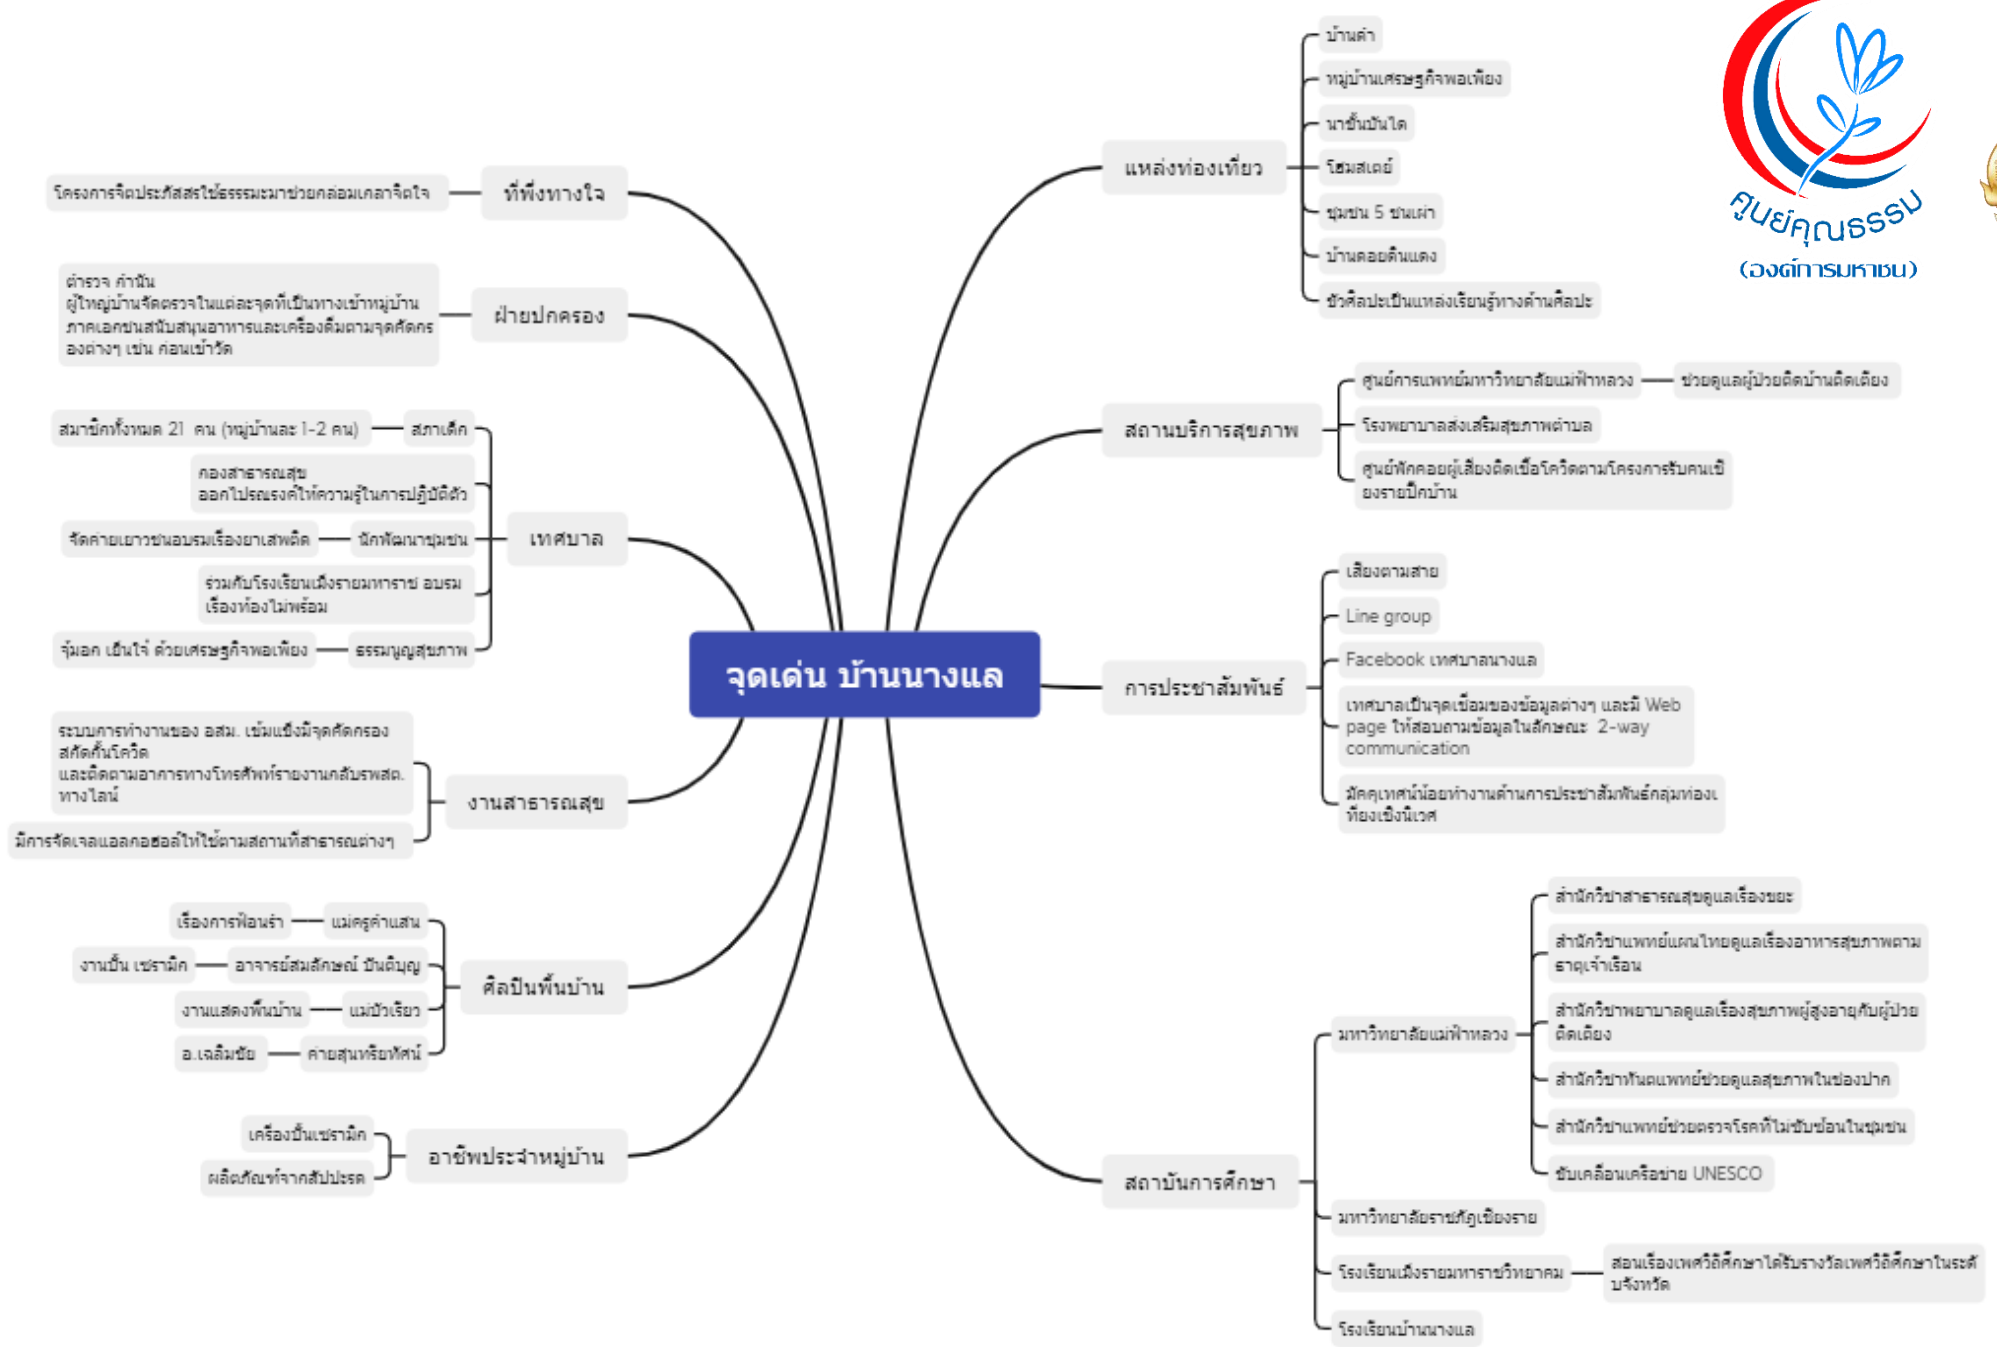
ศูนย์คุณธรรม
(องค์การมหาชน)

จุดเด่น บ้านนางแล

ที่พึ่งทางใจ
โครงการจิตประภัสสรใช้ธรรมะมาช่วยกล่อมเกลาจิตใจ

ฝ่ายปกครอง
ตำรวจ กำนัน
ผู้ใหญ่บ้านจัดตรวจในแต่ละจุดที่เป็นทางเข้าหมู่บ้าน
ภาคเอกชนสนับสนุนอาหารและเครื่องดื่มตามจุดคัดกรองต่างๆ เช่น ก่อนเข้าวัด

เทศบาล
สภาเด็ก — สมาชิกทั้งหมด 21 คน (หมู่บ้านละ 1-2 คน)
กองสาธารณสุข ออกไปรณรงค์ให้ความรู้ในการปฏิบัติตัว
นักพัฒนาชุมชน — จัดค่ายเยาวชนอบรมเรื่องยาเสพติด
ร่วมกับโรงเรียนเม็งรายมหาราช อบรมเรื่องท้องไม่พร้อม
ธรรมนูญสุขภาพ — จุ๋มอก เย็นใจ๋ ด้วยเศรษฐกิจพอเพียง

งานสาธารณสุข
ระบบการทำงานของ อสม. เข้มแข็งมีจุดคัดกรอง สกัดกั้นโควิด และติดตามอาการทางโทรศัพท์รายงานกลับรพสต. ทางไลน์
มีการจัดเจลแอลกอฮอล์ให้ใช้ตามสถานที่สาธารณต่างๆ

ศิลปินพื้นบ้าน
แม่ครูคำแสน — เรื่องการฟ้อนรำ
อาจารย์สมลักษณ์ ปันติบุญ — งานปั้น เซรามิค
แม่บัวเรียว — งานแสดงพื้นบ้าน
ค่ายสุนทรียทัศน์ — อ.เฉลิมชัย

อาชีพประจำหมู่บ้าน
เครื่องปั้นเซรามิค
ผลิตภัณฑ์จากสัปปะรด

แหล่งท่องเที่ยว
บ้านดำ
หมู่บ้านเศรษฐกิจพอเพียง
นาขั้นบันได
โฮมสเตย์
ชุมชน 5 ชนเผ่า
บ้านดอยดินแดง
ตัวศิลปะเป็นแหล่งเรียนรู้ทางด้านศิลปะ

สถานบริการสุขภาพ
ศูนย์การแพทย์มหาวิทยาลัยแม่ฟ้าหลวง — ช่วยดูแลผู้ป่วยติดบ้านติดเตียง
โรงพยาบาลส่งเสริมสุขภาพตำบล
ศูนย์พักคอยผู้เสี่ยงติดเชื้อโควิดตามโครงการรับคนเชียงรายกลับบ้าน

การประชาสัมพันธ์
เสียงตามสาย
Line group
Facebook เทศบาลนางแล
เทศบาลเป็นจุดเชื่อมของข้อมูลต่างๆ และมี Web page ให้สอบถามข้อมูลในลักษณะ 2-way communication
มัคคุเทศก์น้อยทำงานด้านการประชาสัมพันธ์กลุ่มท่องเที่ยวเชิงนิเวศ

สถาบันการศึกษา
มหาวิทยาลัยแม่ฟ้าหลวง
สำนักวิชาสาธารณสุขดูแลเรื่องขยะ
สำนักวิชาแพทย์แผนไทยดูแลเรื่องอาหารสุขภาพตามธาตุเจ้าเรือน
สำนักวิชาพยาบาลดูแลเรื่องสุขภาพผู้สูงอายุกับผู้ป่วยติดเตียง
สำนักวิชาทันตแพทย์ช่วยดูแลสุขภาพในช่องปาก
สำนักวิชาแพทย์ช่วยตรวจโรคที่ไม่ซับซ้อนในชุมชน
ขับเคลื่อนเครือข่าย UNESCO
มหาวิทยาลัยราชภัฏเชียงราย
โรงเรียนเม็งรายมหาราชวิทยาคม — สอนเรื่องเพศวิถีศึกษาได้รับรางวัลเพศวิถีศึกษาในระดับจังหวัด
โรงเรียนบ้านนางแล